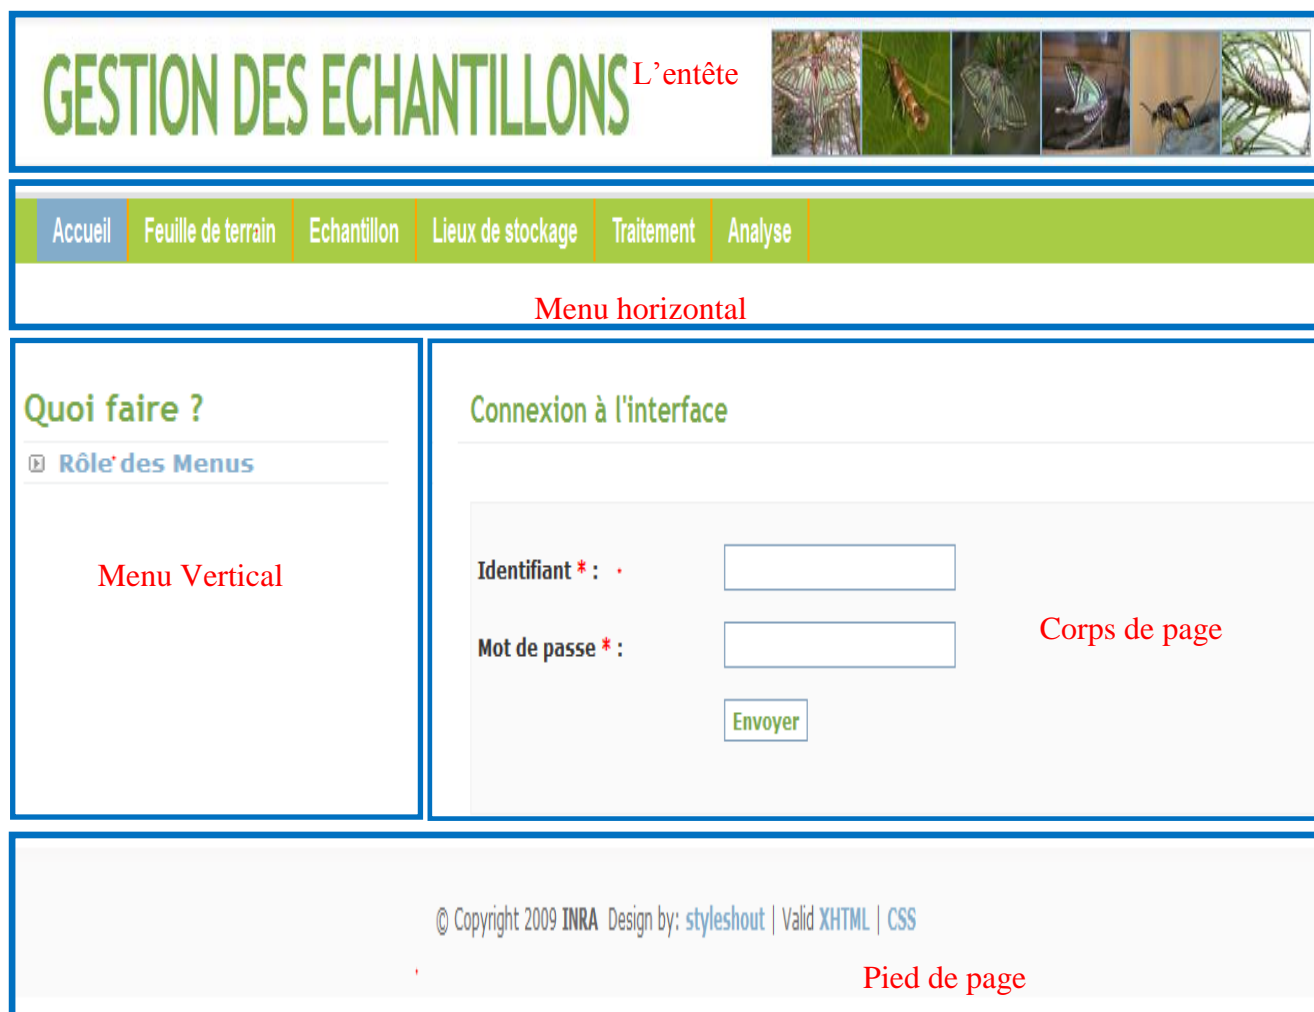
GESTION DES ECHANTILLONS L'entête

Accueil Feuille de terrain Echantillon Lieux de stockage Traitement Analyse

Menu horizontal

Quoi faire ?

Rôle des Menus

Menu Vertical

Connexion à l'interface

Identifiant * :

Mot de passe * :

Envoyer

Corps de page

© Copyright 2009 INRA Design by: styleshout | Valid XHTML | CSS

Pied de page